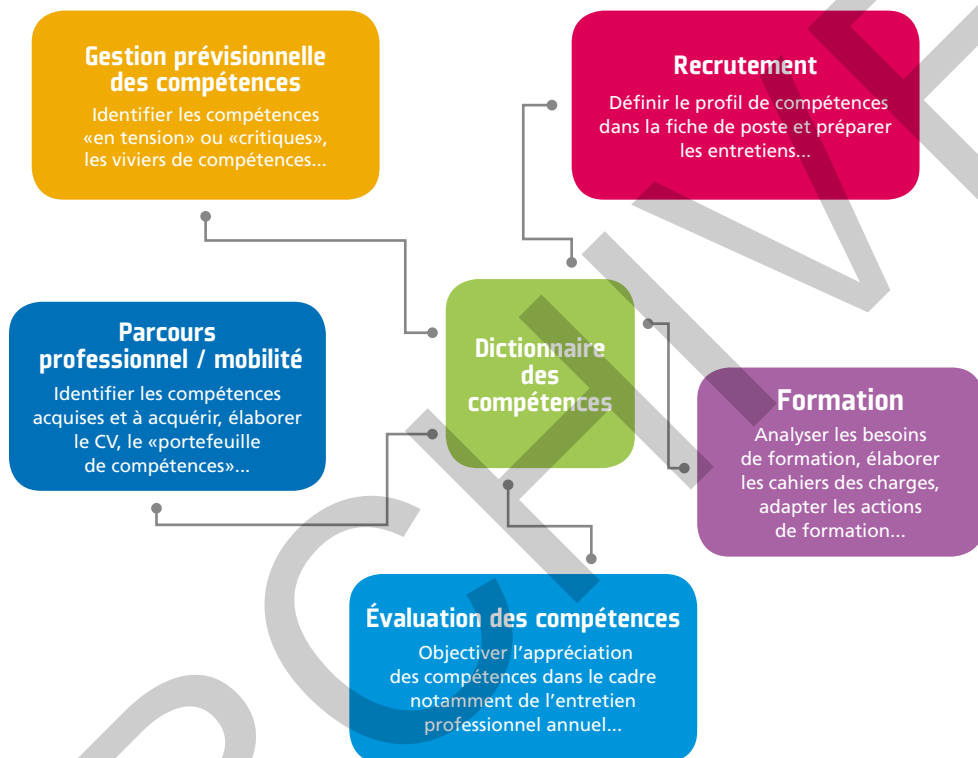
Gestion prévisionnelle des compétences
Identifier les compétences «en tension» ou «critiques», les viviers de compétences...

Recrutement
Définir le profil de compétences dans la fiche de poste et préparer les entretiens...

Parcours professionnel / mobilité
Identifier les compétences acquises et à acquérir, élaborer le CV, le «portefeuille de compétences»...

Dictionnaire des compétences

Formation
Analyser les besoins de formation, élaborer les cahiers des charges, adapter les actions de formation...

Évaluation des compétences
Objectiver l'appréciation des compétences dans le cadre notamment de l'entretien professionnel annuel...